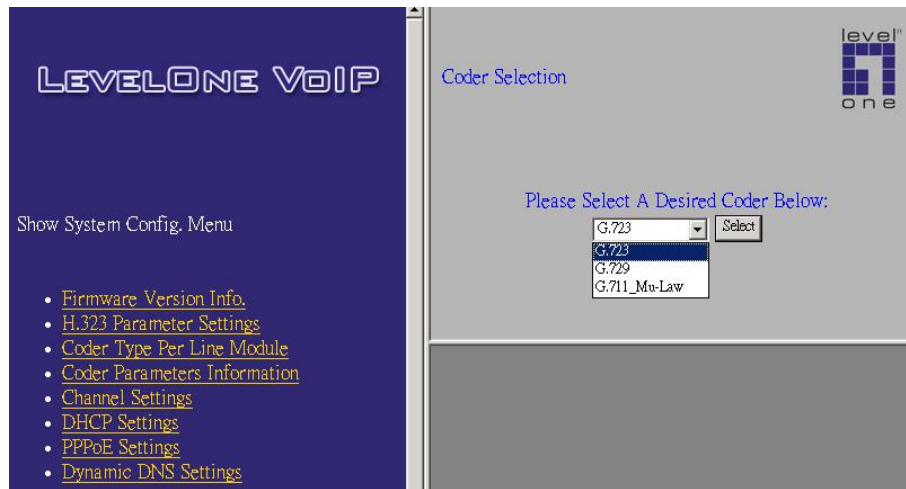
LEVELONE VOIP

Show System Config. Menu

- Firmware Version Info.
- H.323 Parameter Settings
- Coder Type Per Line Module
- Coder Parameters Information
- Channel Settings
- DHCP Settings
- PPPoE Settings
- Dynamic DNS Settings

Coder Selection

level one

Please Select A Desired Coder Below:

G.723

Select

G.723
G.729
G.711_Mu-Law